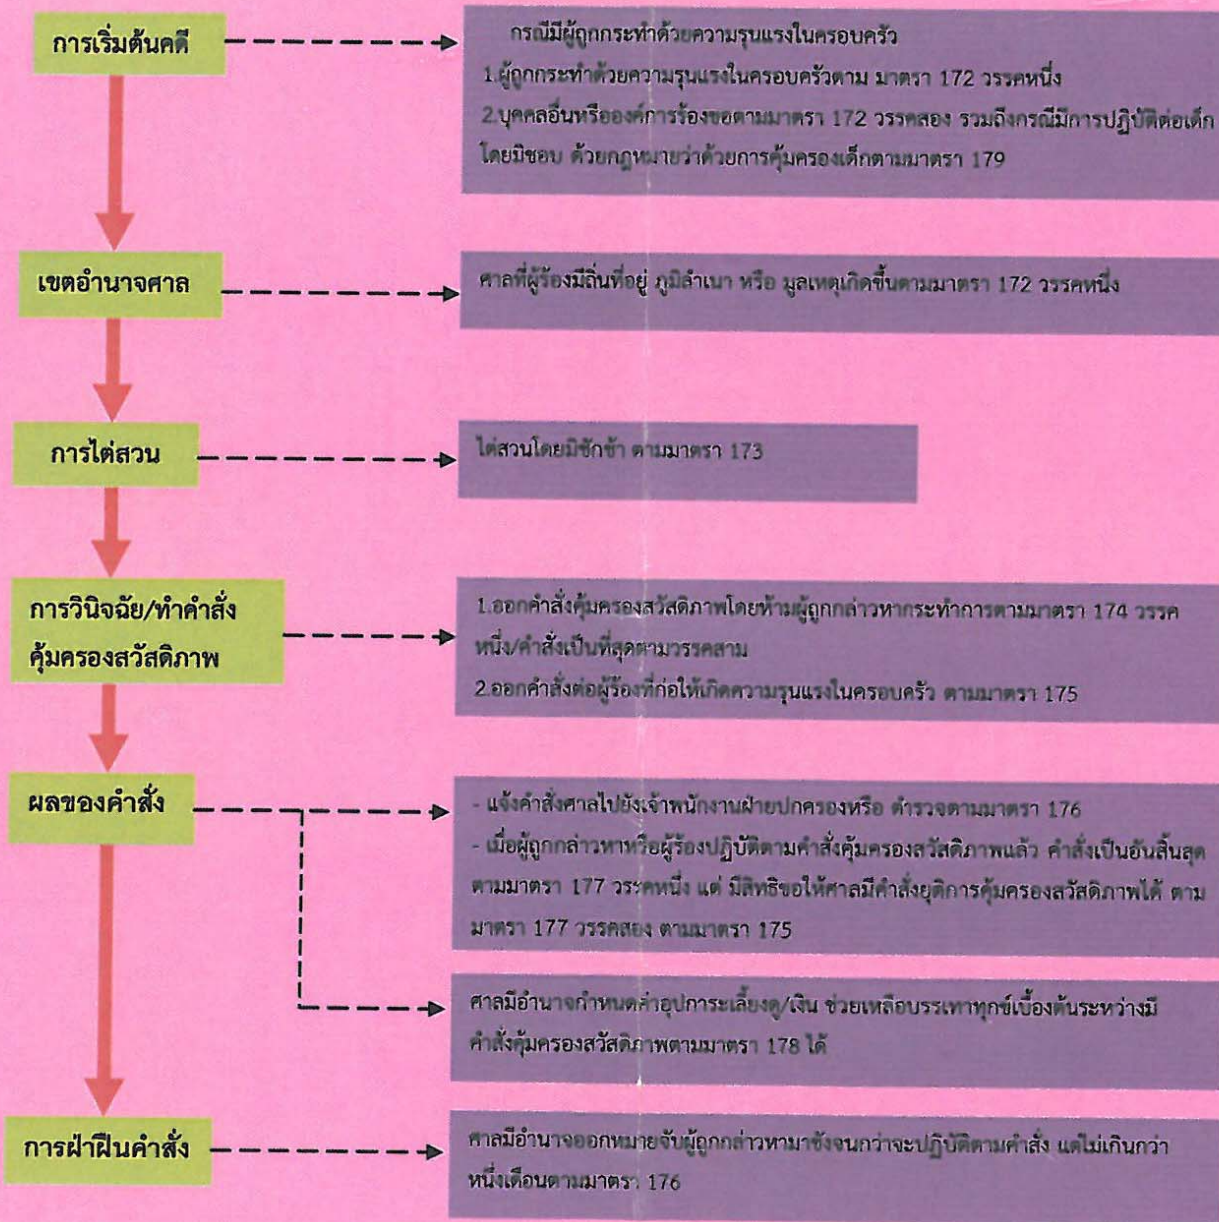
การเริ่มต้นคดี

กรณีมีผู้ถูกกระทำด้วยความรุนแรงในครอบครัว
1.ผู้ถูกกระทำด้วยความรุนแรงในครอบครัวตาม มาตรา 172 วรรคหนึ่ง
2.บุคคลอื่นหรือองค์การร้องขอตามมาตรา 172 วรรคสอง รวมถึงกรณีมีการปฏิบัติต่อเด็กโดยมิชอบ ด้วยกฎหมายว่าด้วยการคุ้มครองเด็กตามมาตรา 179

เขตอำนาจศาล

ศาลที่ผู้ร้องมีถิ่นที่อยู่ ภูมิลำเนา หรือ มูลเหตุเกิดขึ้นตามมาตรา 172 วรรคหนึ่ง

การไต่สวน

ไต่สวนโดยมิชักช้า ตามมาตรา 173

การวินิจฉัย/ทำคำสั่งคุ้มครองสวัสดิภาพ

1.ออกคำสั่งคุ้มครองสวัสดิภาพโดยห้ามผู้ถูกกล่าวหากระทำการตามมาตรา 174 วรรคหนึ่ง/คำสั่งเป็นที่สุดตามวรรคสาม
2.ออกคำสั่งต่อผู้ร้องที่ก่อให้เกิดความรุนแรงในครอบครัว ตามมาตรา 175

ผลของคำสั่ง

- แจ้งคำสั่งศาลไปยังเจ้าพนักงานฝ่ายปกครองหรือ ตำรวจตามมาตรา 176
- เมื่อผู้ถูกกล่าวหาหรือผู้ร้องปฏิบัติตามคำสั่งคุ้มครองสวัสดิภาพแล้ว คำสั่งเป็นอันสิ้นสุดตามมาตรา 177 วระคหนึ่ง แต่ มีสิทธิขอให้ศาลมีคำสั่งยุติการคุ้มครองสวัสดิภาพได้ ตามมาตรา 177 วรรคสอง ตามมาตรา 175

ศาลมีอำนาจกำหนดค่าอุปการะเลี้ยงดู/เงิน ช่วยเหลือบรรเทาทุกข์เบื้องต้นระหว่างมีคำสั่งคุ้มครองสวัสดิภาพตามมาตรา 178 ได้

การฝ่าฝืนคำสั่ง

ศาลมีอำนาจออกหมายจับผู้ถูกกล่าวหามาขังจนกว่าจะปฏิบัติตามคำสั่ง แต่ไม่เกินกว่าหนึ่งเดือนตามมาตรา 176